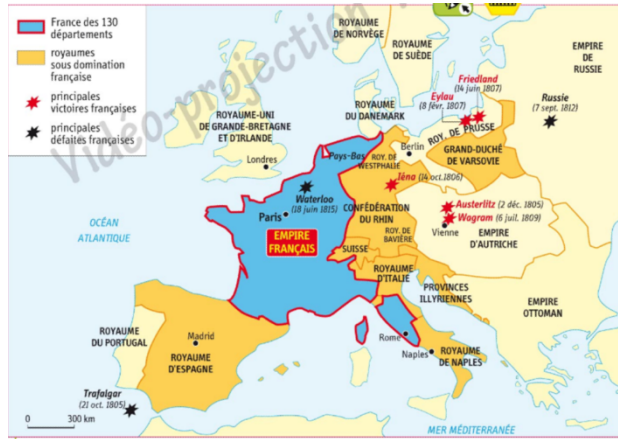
France des 130 départements

royaumes sous domination française

principales victoires françaises

principales défaites françaises

Vidéo-projection

ROYAUME DE NORVÈGE

ROYAUME DE SUÈDE

EMPIRE DE RUSSIE

Friedland (14 juin 1807)

Eylau (8 févr. 1807)

Russie (7 sept. 1812)

ROYAUME DU DANEMARK

ROYAUME-UNI DE GRANDE-BRETAGNE ET D'IRLANDE

Londres

Berlin

ROY. DE PRUSSE

GRAND-DUCHÉ DE VARSOVIE

Pays-Bas

ROY. DE WESTPHALIE

Iéna (14 oct. 1806)

Waterloo (18 juin 1815)

Paris

CONFÉDÉRATION DU RHIN

Austerlitz (2 déc. 1805)

Wagram (6 juil. 1809)

OCÉAN ATLANTIQUE

EMPIRE FRANÇAIS

ROY. DE BAVIÈRE

Vienne

EMPIRE D'AUTRICHE

SUISSE

ROYAUME D'ITALIE

PROVINCES ILLYRIENNES

EMPIRE OTTOMAN

ROYAUME DU PORTUGAL

Madrid

ROYAUME D'ESPAGNE

Rome

Naples

ROYAUME DE NAPLES

Trafalgar (21 oct. 1805)

0 300 km

MER MÉDITERRANÉE